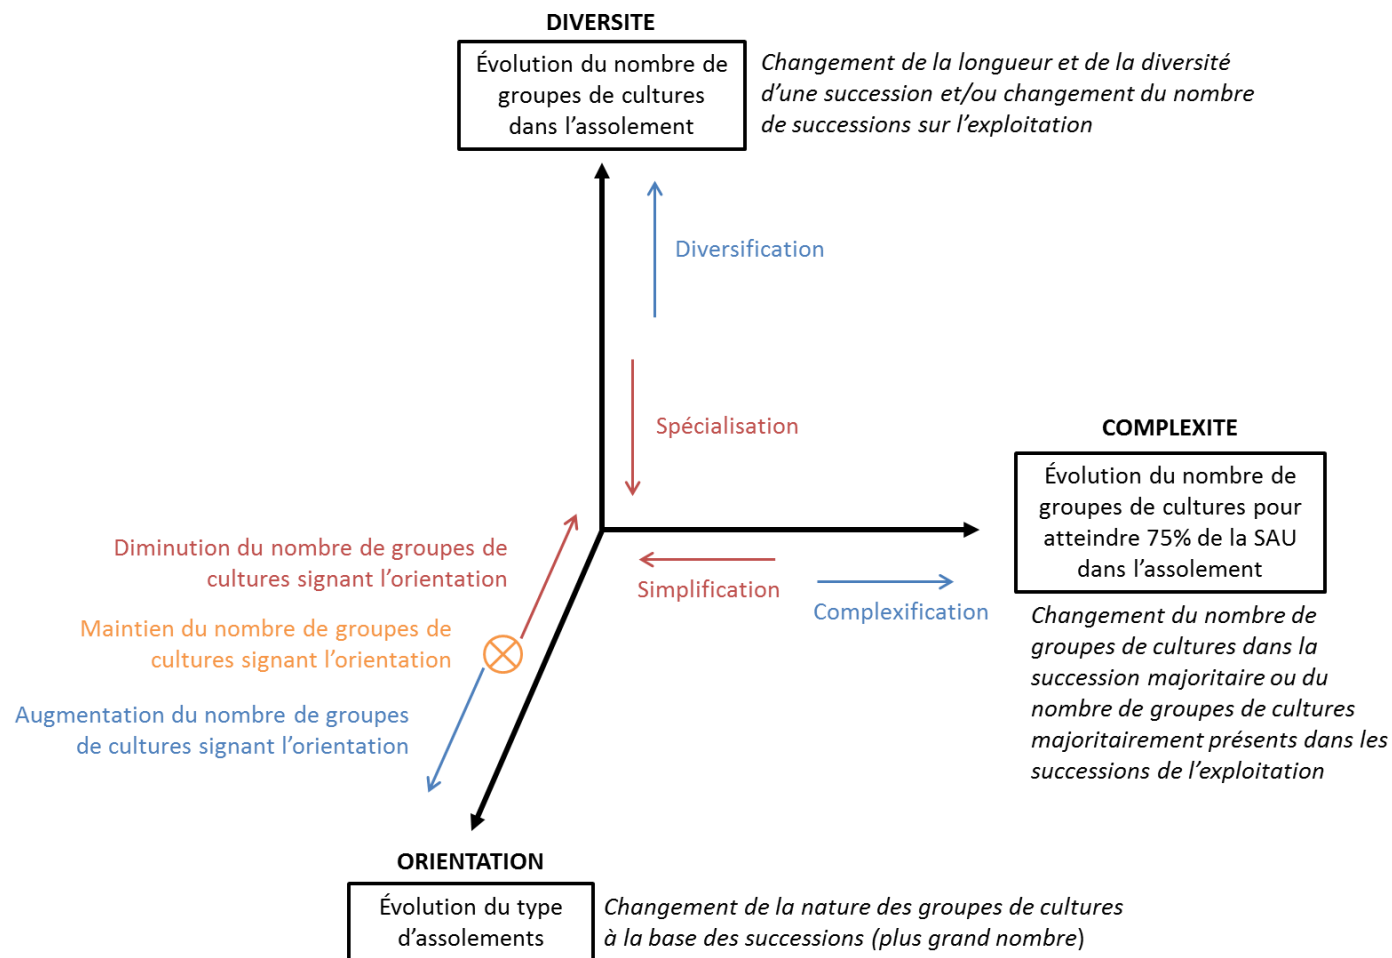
DIVERSITE

Évolution du nombre de groupes de cultures dans l'assolement

Changement de la longueur et de la diversité d'une succession et/ou changement du nombre de successions sur l'exploitation

Diversification

Spécialisation

COMPLEXITE

Évolution du nombre de groupes de cultures pour atteindre 75% de la SAU dans l'assolement

Changement du nombre de groupes de cultures dans la succession majoritaire ou du nombre de groupes de cultures majoritairement présents dans les successions de l'exploitation

Diminution du nombre de groupes de cultures signant l'orientation

Maintien du nombre de groupes de cultures signant l'orientation

Augmentation du nombre de groupes de cultures signant l'orientation

Simplification

Complexification

ORIENTATION

Évolution du type d'assolements

Changement de la nature des groupes de cultures à la base des successions (plus grand nombre)